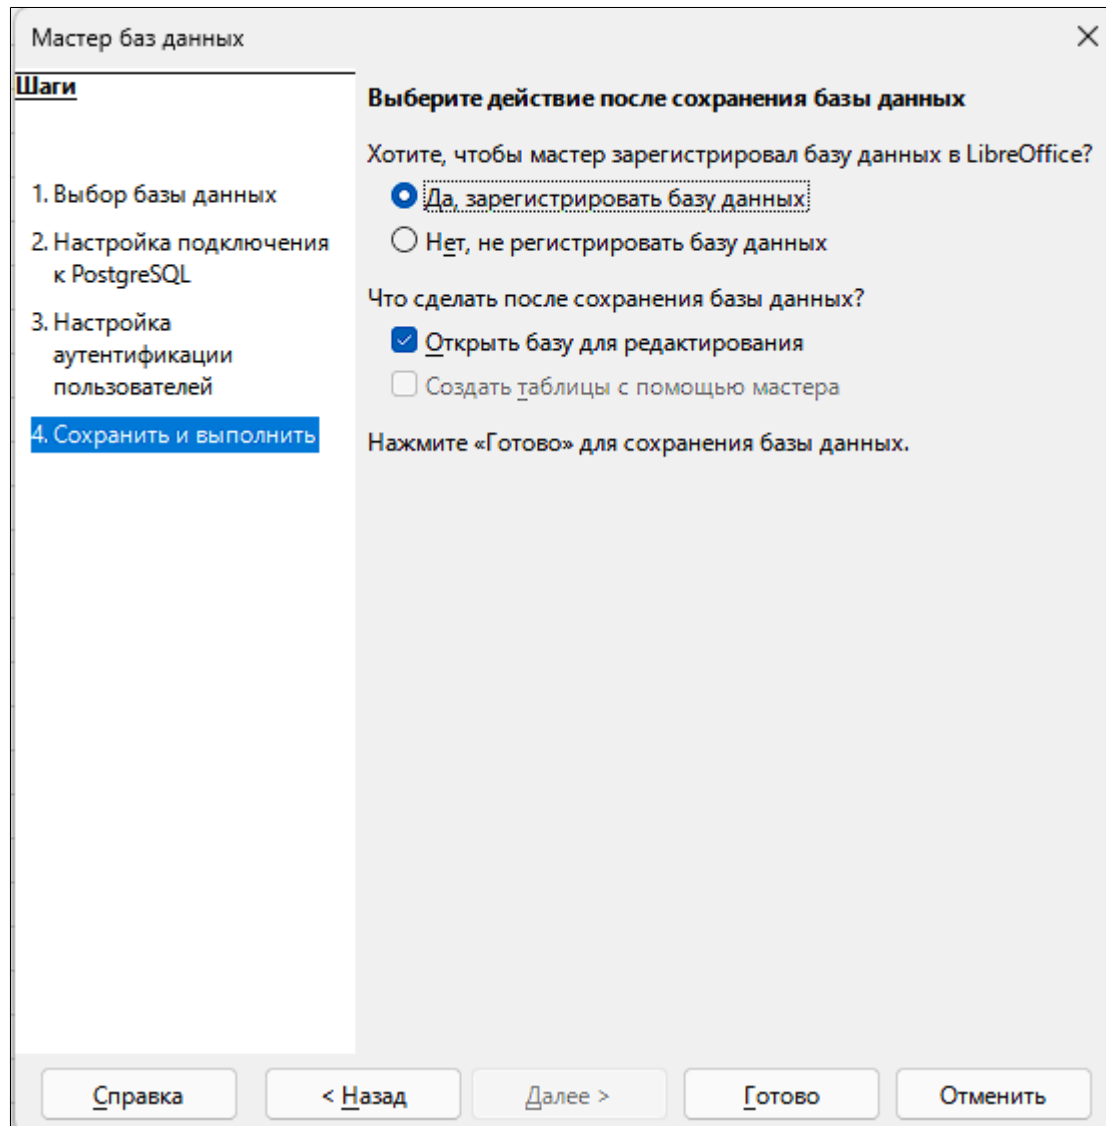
Мастер баз данных

Шаги

1. Выбор базы данных
2. Настройка подключения к PostgreSQL
3. Настройка аутентификации пользователей
4. Сохранить и выполнить

Выберите действие после сохранения базы данных

Хотите, чтобы мастер зарегистрировал базу данных в LibreOffice?

Да, зарегистрировать базу данных
Нет, не регистрировать базу данных

Что сделать после сохранения базы данных?

Открыть базу для редактирования
Создать таблицы с помощью мастера

Нажмите «Готово» для сохранения базы данных.

Справка
< Назад
Далее >
Готово
Отменить